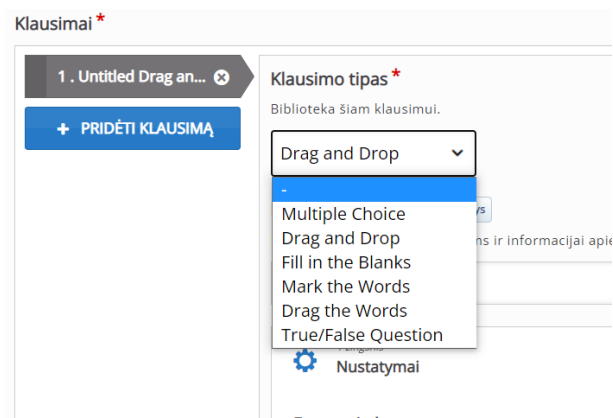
Klausimai *

1 . Untitled Drag an...

+ PRIDĖTI KLAUSIMĄ

Klausimo tipas *

Biblioteka šiam klausimui.

Drag and Drop

-
Multiple Choice
Drag and Drop
Fill in the Blanks
Mark the Words
Drag the Words
True/False Question

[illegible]ys

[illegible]ns ir informacijai apie

Nustatymai